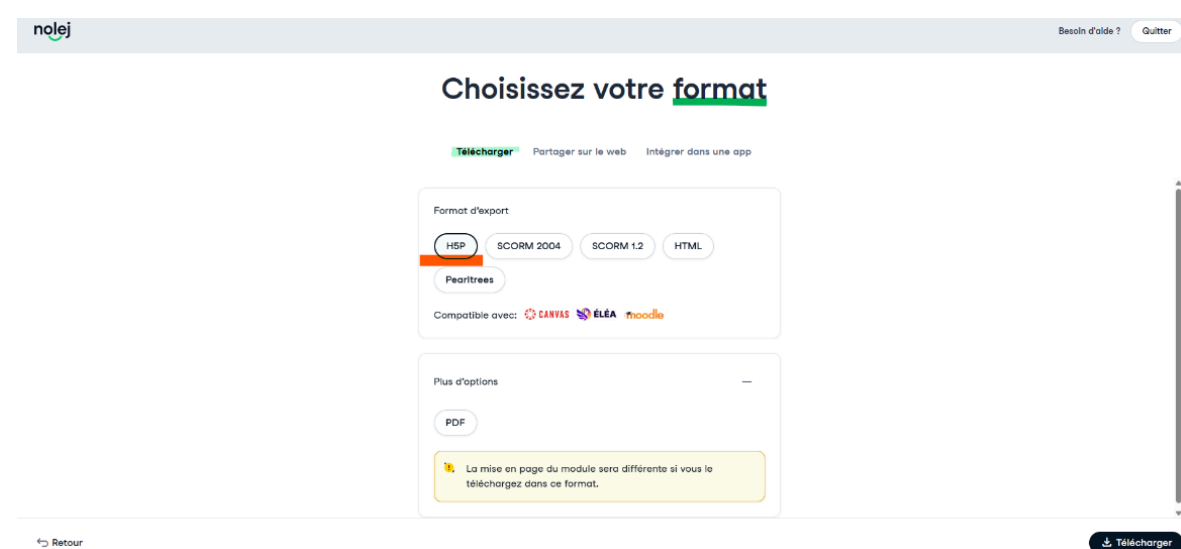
nolej

Besoin d'aide ? Quitter

Choisissez votre format

Télécharger Partager sur le web Intégrer dans une app

Format d'export

H5P SCORM 2004 SCORM 1.2 HTML

Pearltrees

Compatible avec: CANVAS ÉLÉA moodle

Plus d'options

—

PDF

La mise en page du module sera différente si vous le téléchargez dans ce format.

Retour

Télécharger